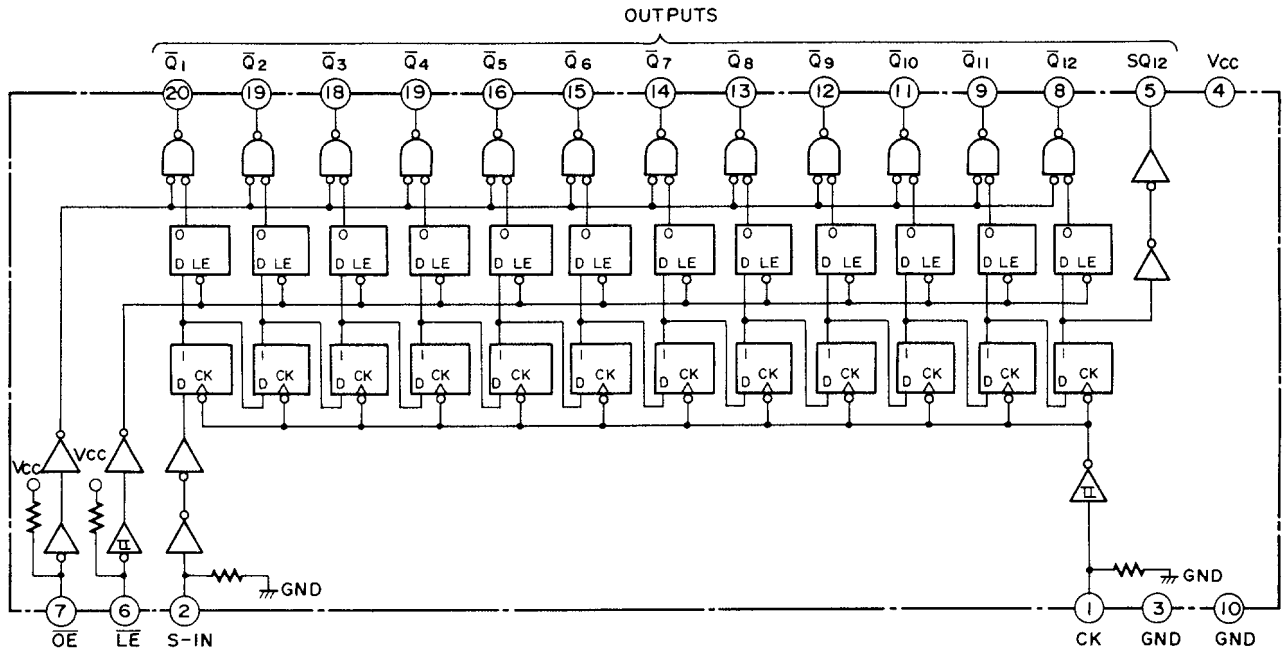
OUTPUTS

$\overline{Q}_1$ $\overline{Q}_2$ $\overline{Q}_3$ $\overline{Q}_4$ $\overline{Q}_5$ $\overline{Q}_6$ $\overline{Q}_7$ $\overline{Q}_8$ $\overline{Q}_9$ $\overline{Q}_{10}$ $\overline{Q}_{11}$ $\overline{Q}_{12}$ SQ12 Vcc

20 19 18 19 16 15 14 13 12 11 9 8 5 4

O D LE O D LE O D LE O D LE O D LE O D LE O D LE O D LE O D LE O D LE O D LE O D LE

I D CK I D CK I D CK I D CK I D CK I D CK I D CK I D CK I D CK I D CK I D CK I D CK

Vcc Vcc

GND

GND

7 $\overline{OE}$ 6 $\overline{LE}$ 2 S-IN 1 CK 3 GND 10 GND